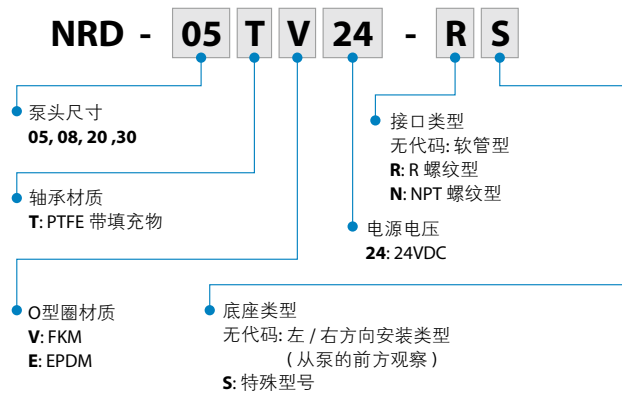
NRD - 05 T V 24 - R S

泵头尺寸
05, 08, 20 ,30

轴承材质
T: PTFE 带填充物

O型圈材质
V: FKM
E: EPDM

接口类型
无代码: 软管型
R: R 螺纹型
N: NPT 螺纹型

电源电压
24: 24VDC

底座类型
无代码: 左 / 右方向安装类型
（从泵的前方观察）
S: 特殊型号